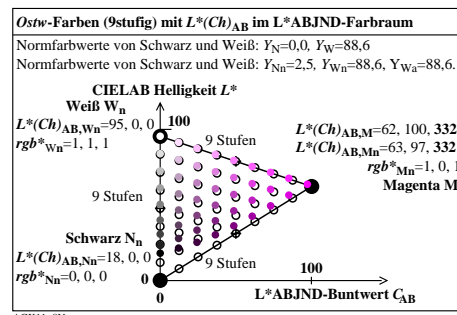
*Ostw*-Farben (9stufig) mit $L*(Ch)_{AB}$ im L*ABJND-Farbraum

Normfarbwerte von Schwarz und Weiß: $Y_N$=0,0, $Y_W$=88,6

Normfarbwerte von Schwarz und Weiß: $Y_{Nn}$=2,5, $Y_{Wn}$=88,6, $Y_{Wa}$=88,6.

CIELAB Helligkeit $L$*

Weiß $W_n$

$L*(Ch)_{AB,Wn}$=95, 0, 0

$rgb*_{Wn}$=1, 1, 1

100

9 Stufen

$L*(Ch)_{AB,M}$=62, 100, 332

$L*(Ch)_{AB,Mn}$=63, 97, 332

$rgb*_{Mn}$=1, 0, 1

Magenta M

9 Stufen

Schwarz $N_n$

$L*(Ch)_{AB,Nn}$=18, 0, 0

$rgb*_{Nn}$=0, 0, 0

0

9 Stufen

100

0

L*ABJND-Buntwert $C_{AB}$